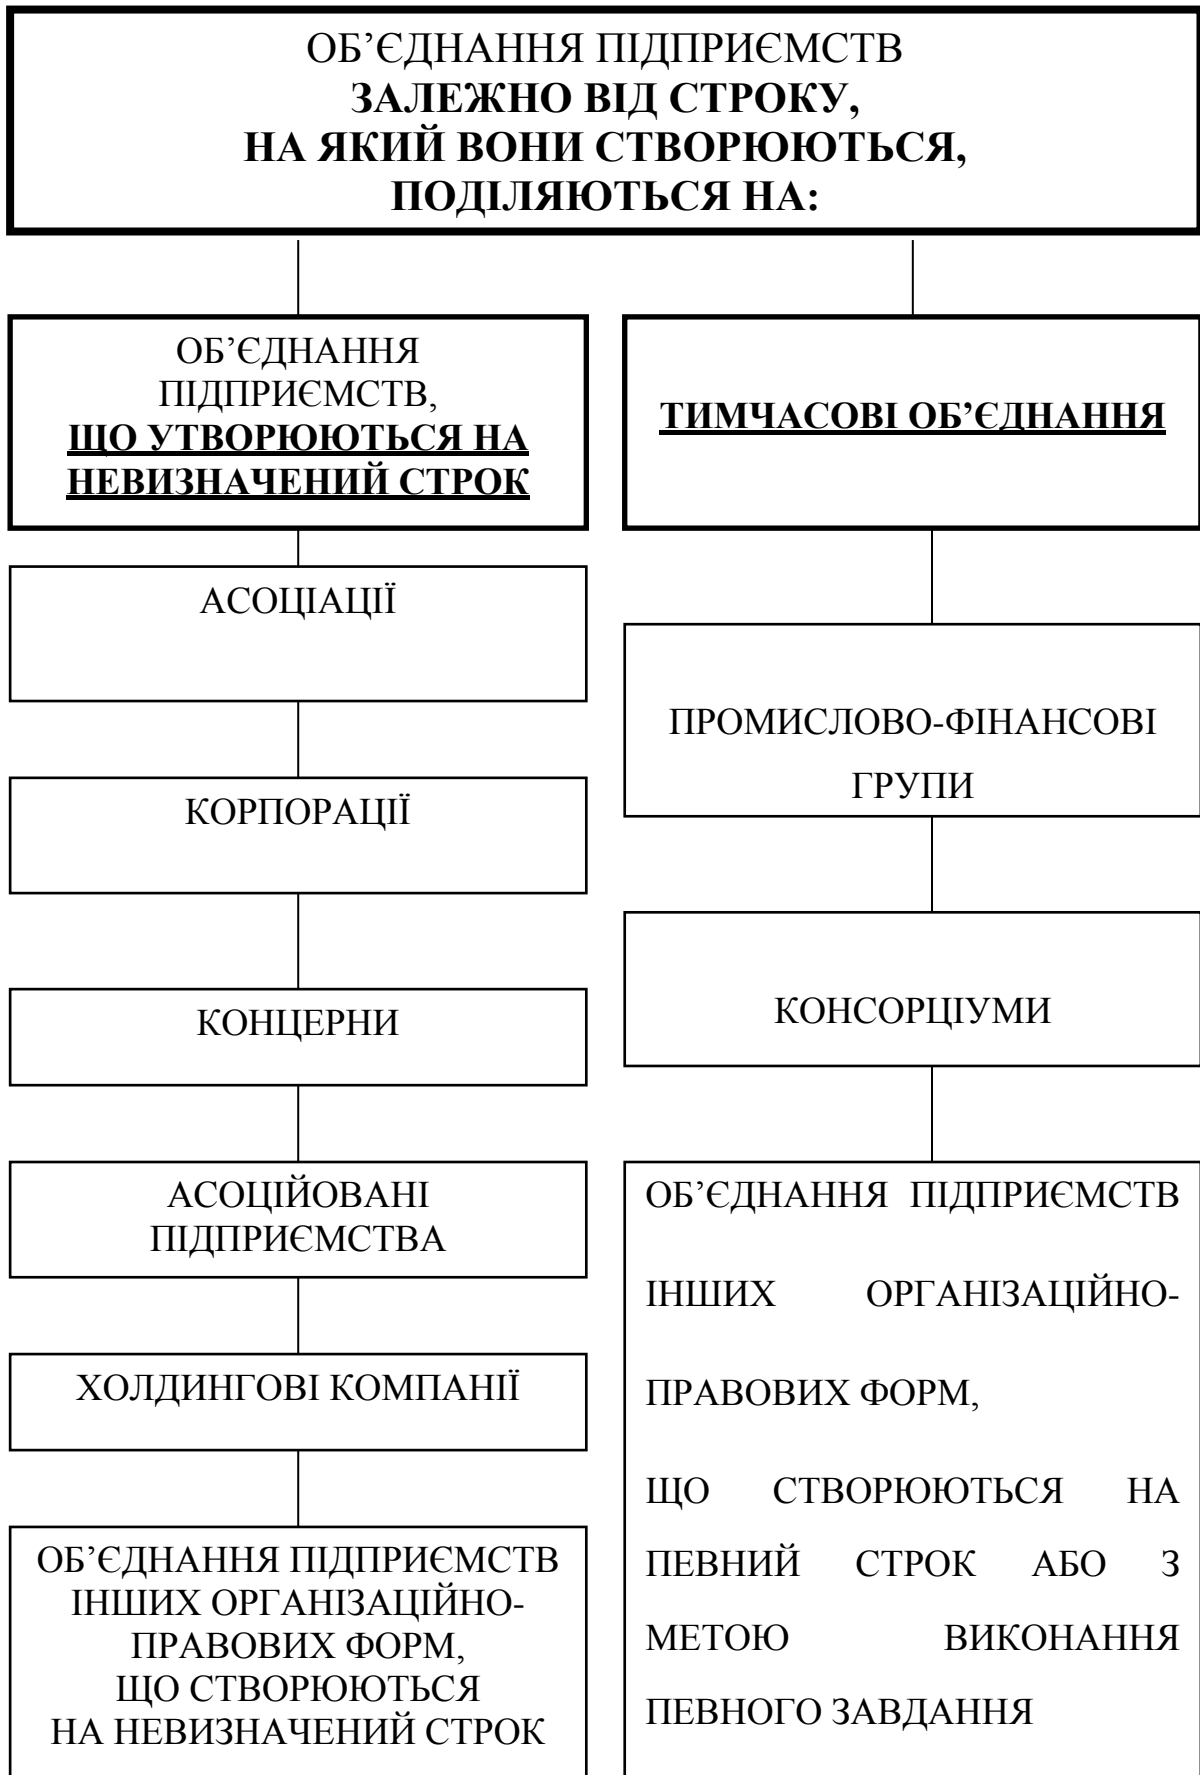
ОБ’ЄДНАННЯ ПІДПРИЄМСТВ
**ЗАЛЕЖНО ВІД СТРОКУ, НА ЯКИЙ ВОНИ СТВОРЮЮТЬСЯ, ПОДІЛЯЮТЬСЯ НА:**

ОБ’ЄДНАННЯ ПІДПРИЄМСТВ, **ЩО УТВОРЮЮТЬСЯ НА НЕВИЗНАЧЕНИЙ СТРОК**

АСОЦІАЦІЇ

КОРПОРАЦІЇ

КОНЦЕРНИ

АСОЦІЙОВАНІ ПІДПРИЄМСТВА

ХОЛДИНГОВІ КОМПАНІЇ

ОБ’ЄДНАННЯ ПІДПРИЄМСТВ ІНШИХ ОРГАНІЗАЦІЙНО-ПРАВОВИХ ФОРМ, ЩО СТВОРЮЮТЬСЯ НА НЕВИЗНАЧЕНИЙ СТРОК

**ТИМЧАСОВІ ОБ’ЄДНАННЯ**

ПРОМИСЛОВО-ФІНАНСОВІ ГРУПИ

КОНСОРЦІУМИ

ОБ’ЄДНАННЯ ПІДПРИЄМСТВ ІНШИХ ОРГАНІЗАЦІЙНО-ПРАВОВИХ ФОРМ, ЩО СТВОРЮЮТЬСЯ НА ПЕВНИЙ СТРОК АБО З МЕТОЮ ВИКОНАННЯ ПЕВНОГО ЗАВДАННЯ